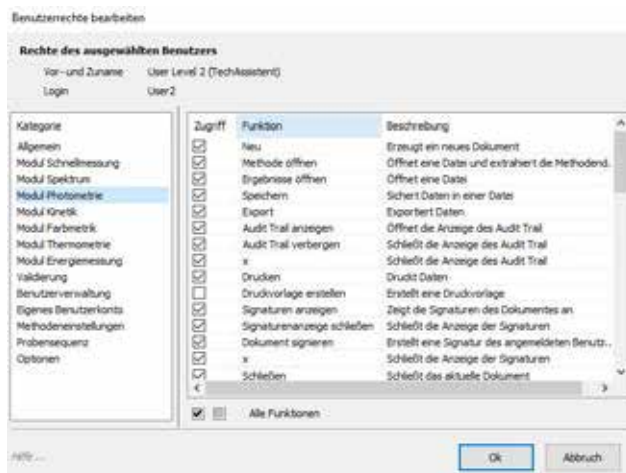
Benutzerrechte bearbeiten

Rechte des ausgewählten Benutzers

Vor- und Zuname User Level 2 (TechAssistent)

Login User2

Kategorie
Allgemein
Modul Schnellmessung
Modul Spektrum
Modul Photometrie
Modul Kinetik
Modul Farbmetrik
Modul Thermometrie
Modul Energiemessung
Validierung
Benutzerverwaltung
Eigenes Benutzerkonto
Methodeneinstellungen
Probensequenz
Optionen

| Zugriff | Funktion | Beschreibung |
|---|---|---|
| ☑ | Neu | Erzeugt ein neues Dokument |
| ☑ | Methode öffnen | Öffnet eine Datei und extrahiert die Methodend... |
| ☑ | Ergebnisse öffnen | Öffnet eine Datei |
| ☑ | Speichern | Sichert Daten in einer Datei |
| ☑ | Export | Exportiert Daten |
| ☑ | Audit Trail anzeigen | Öffnet die Anzeige des Audit Trail |
| ☑ | Audit Trail verbergen | Schließt die Anzeige des Audit Trail |
| ☑ | x | Schließt die Anzeige des Audit Trail |
| ☑ | Drucken | Druckt Daten |
| ☐ | Druckvorlage erstellen | Erstellt eine Druckvorlage |
| ☑ | Signaturen anzeigen | Zeigt die Signaturen des Dokumentes an |
| ☑ | Signaturenanzeige schließen | Schließt die Anzeige der Signaturen |
| ☑ | Dokument signieren | Erstellt eine Signatur des angemeldeten Benutz... |
| ☑ | x | Schließt die Anzeige der Signaturen |
| ☑ | Schließen | Schließt das aktuelle Dokument |

Alle Funktionen

Hilfe...

Ok

Abbruch